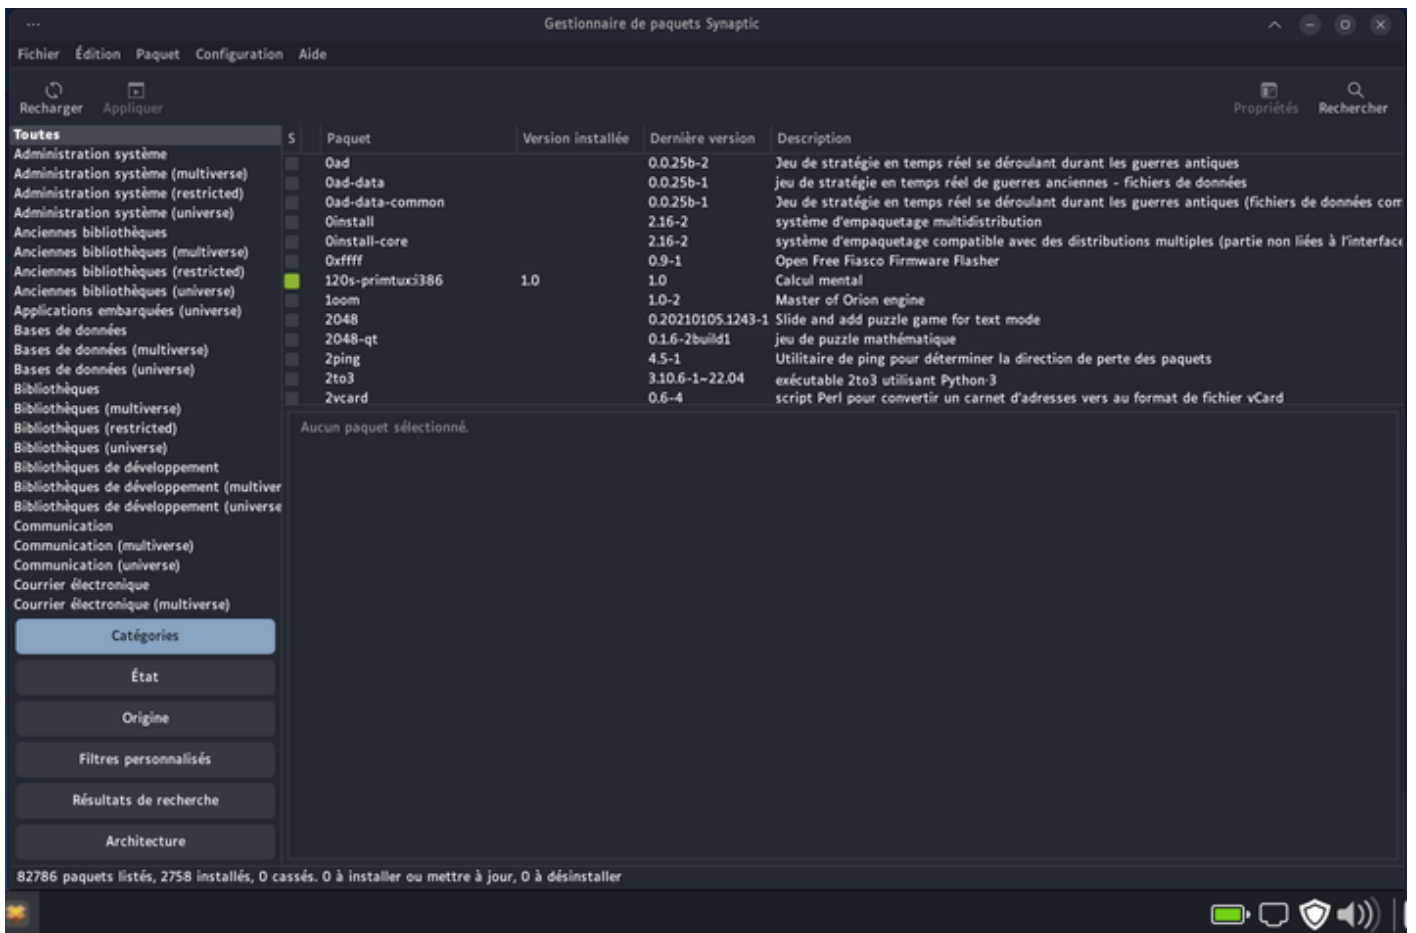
...
Gestionnaire de paquets Synaptic

Fichier Édition Paquet Configuration Aide

Recharger Appliquer

Propriétés Rechercher

Toutes
Administration système
Administration système (multiverse)
Administration système (restricted)
Administration système (universe)
Anciennes bibliothèques
Anciennes bibliothèques (multiverse)
Anciennes bibliothèques (restricted)
Anciennes bibliothèques (universe)
Applications embarquées (universe)
Bases de données
Bases de données (multiverse)
Bases de données (universe)
Bibliothèques
Bibliothèques (multiverse)
Bibliothèques (restricted)
Bibliothèques (universe)
Bibliothèques de développement
Bibliothèques de développement (multiver
Bibliothèques de développement (universe
Communication
Communication (multiverse)
Communication (universe)
Courrier électronique
Courrier électronique (multiverse)

Catégories
État
Origine
Filtres personnalisés
Résultats de recherche
Architecture

| S | Paquet | Version installée | Dernière version | Description |
|---|---|---|---|---|
| | 0ad | | 0.0.25b-2 | Jeu de stratégie en temps réel se déroulant durant les guerres antiques |
| | 0ad-data | | 0.0.25b-1 | jeu de stratégie en temps réel de guerres anciennes - fichiers de données |
| | 0ad-data-common | | 0.0.25b-1 | Jeu de stratégie en temps réel se déroulant durant les guerres antiques (fichiers de données com |
| | 0install | | 2.16-2 | système d'empaquetage multidistribution |
| | 0install-core | | 2.16-2 | système d'empaquetage compatible avec des distributions multiples (partie non liées à l'interface |
| | 0xffff | | 0.9-1 | Open Free Fiasco Firmware Flasher |
| | 120s-primtuxi386 | 1.0 | 1.0 | Calcul mental |
| | 1oom | | 1.0-2 | Master of Orion engine |
| | 2048 | | 0.20210105.1243-1 | Slide and add puzzle game for text mode |
| | 2048-qt | | 0.1.6-2build1 | jeu de puzzle mathématique |
| | 2ping | | 4.5-1 | Utilitaire de ping pour déterminer la direction de perte des paquets |
| | 2to3 | | 3.10.6-1~22.04 | exécutable 2to3 utilisant Python·3 |
| | 2vcard | | 0.6-4 | script Perl pour convertir un carnet d'adresses vers au format de fichier vCard |

Aucun paquet sélectionné.

82786 paquets listés, 2758 installés, 0 cassés. 0 à installer ou mettre à jour, 0 à désinstaller